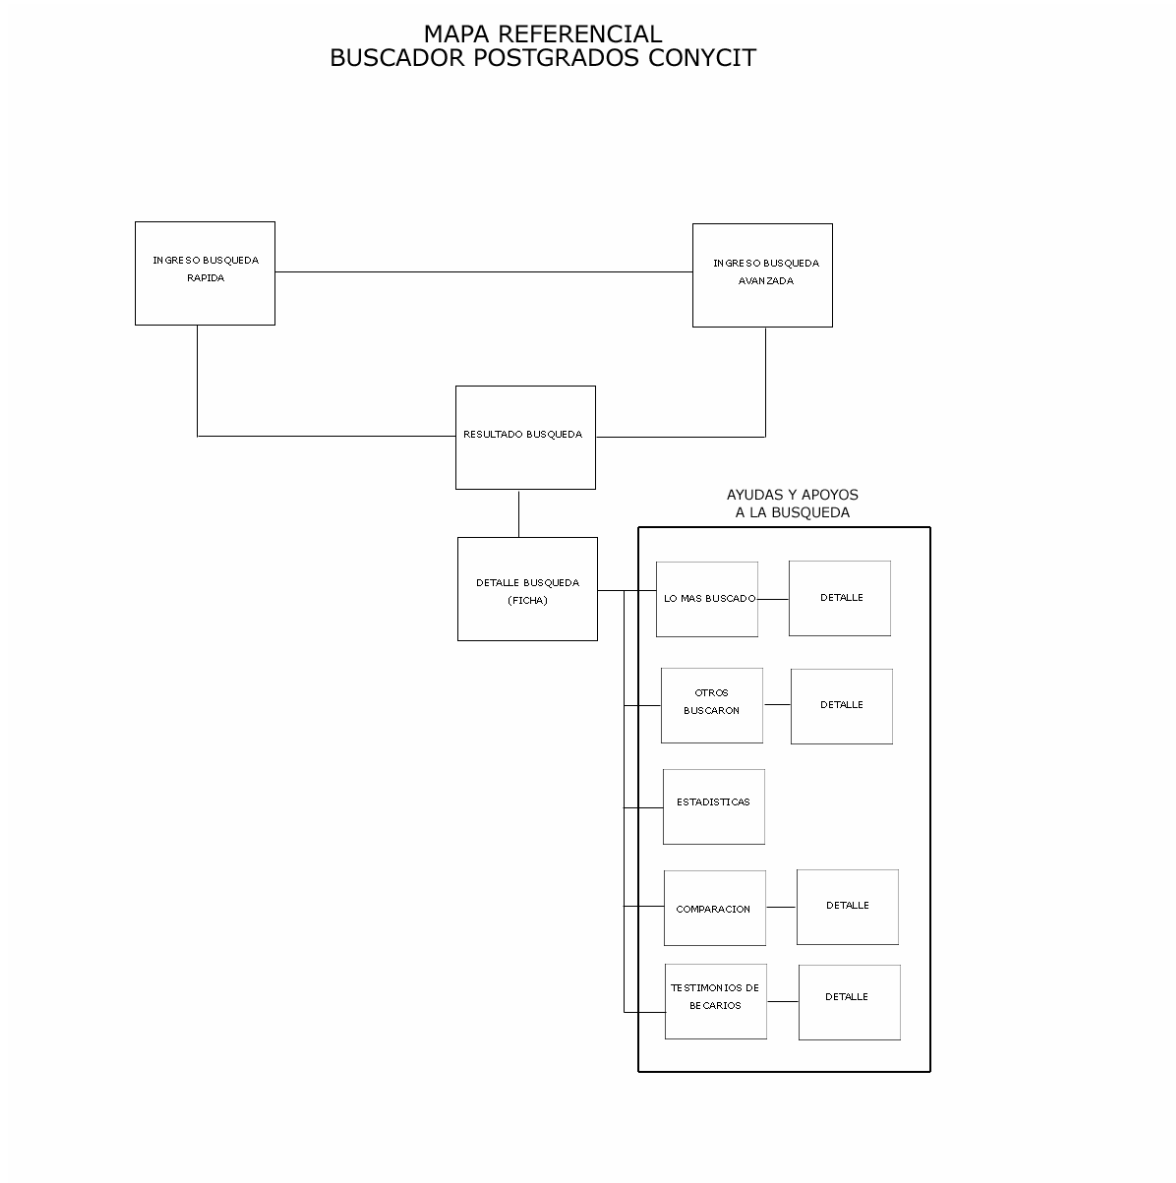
MAPA REFERENCIAL
BUSCADOR POSTGRADOS CONYCIT

INGRESO BUSQUEDA RAPIDA

INGRESO BUSQUEDA AVANZADA

RESULTADO BUSQUEDA

DETALLE BUSQUEDA (FICHA)

AYUDAS Y APOYOS A LA BUSQUEDA

LO MAS BUSCADO

DETALLE

OTROS BUSCARON

DETALLE

ESTADISTICAS

COMPARACION

DETALLE

TESTIMONIOS DE BECARIOS

DETALLE